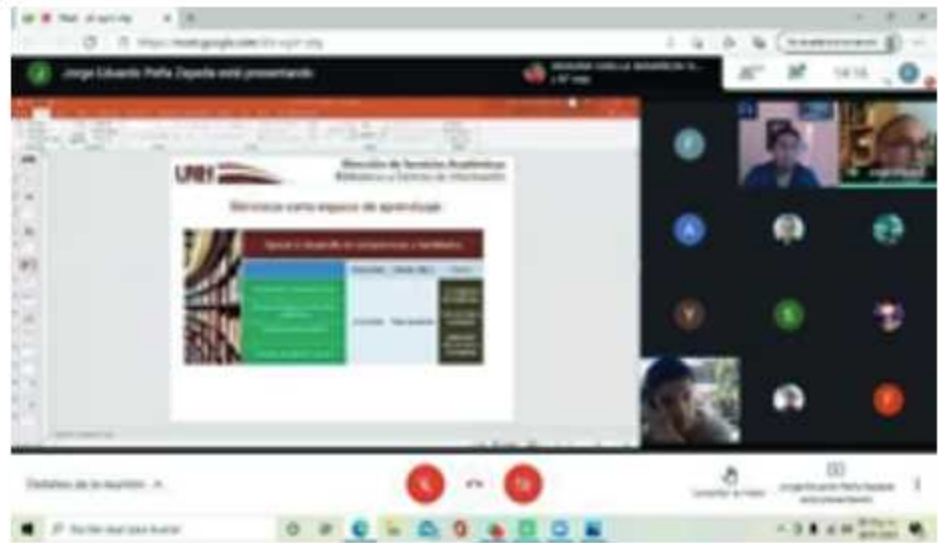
Meet

https://meet.google.com

Jorge Eduardo Peña Zepeda está presentando

14:16

UNEY

Dirección de Servicios Académicos
Biblioteca y Centros de Información

Servicios como espacio de aprendizaje

Apoyo al desarrollo de competencias y habilidades

Detalles de la reunión

Levantar la mano

Jorge Eduardo Peña Zepeda está presentando

Escribe aquí para buscar